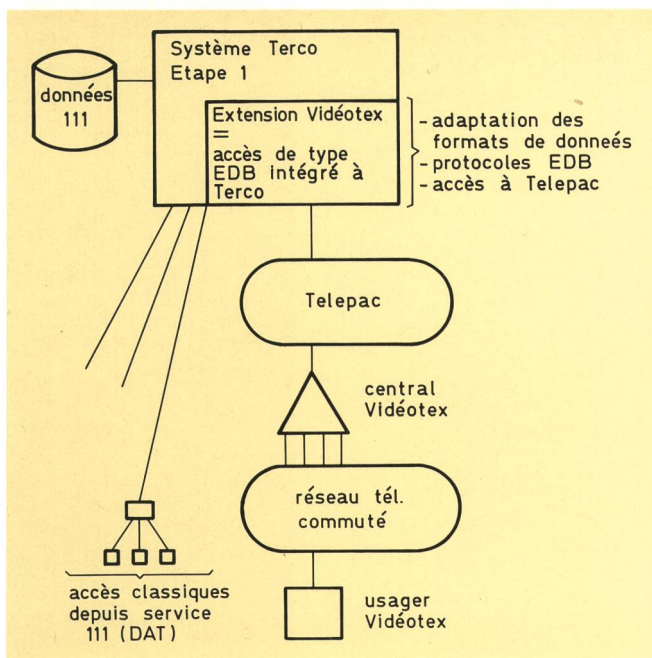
données 111

Système Terco
Etape 1

Extension Vidéotex
=
accès de type EDB intégré à Terco

- adaptation des formats de donneés
- protocoles EDB
- accès à Telepac

Telepac

central Vidéotex

réseau tél. commuté

usager Vidéotex

accès classiques depuis service 111 (DAT)